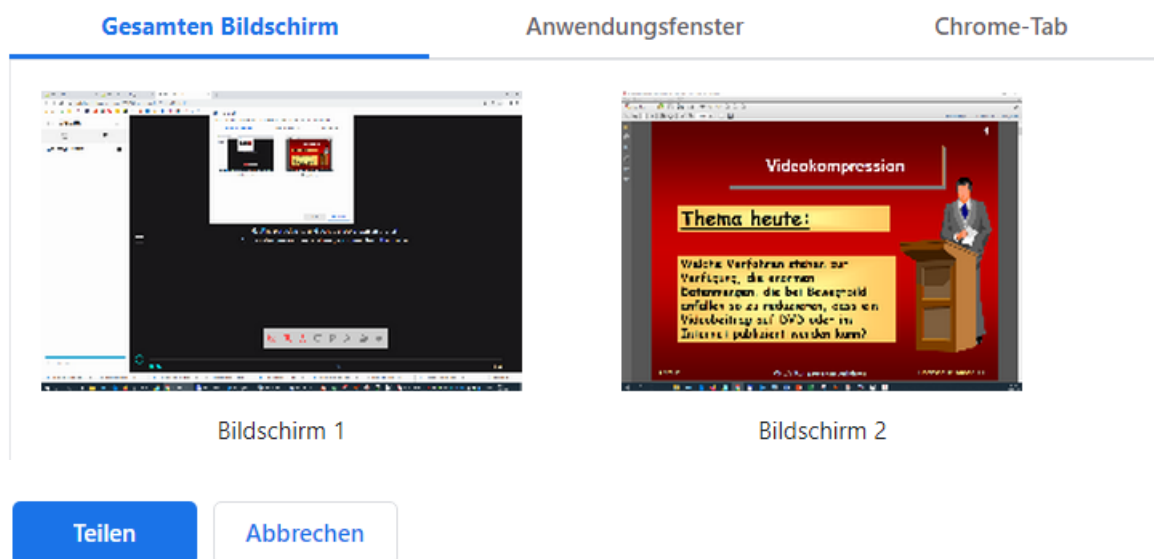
Gesamten Bildschirm

Anwendungsfenster

Chrome-Tab

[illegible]

Videokompression

Thema heute:

Welche Verfahren stehen zur Verfügung, die enormen Datenmengen, die bei Bewegtbild anfallen so zu reduzieren, dass ein Videobeitrag auf DVD oder im Internet publiziert werden kann?

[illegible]

Bildschirm 1

Bildschirm 2

Teilen

Abbrechen